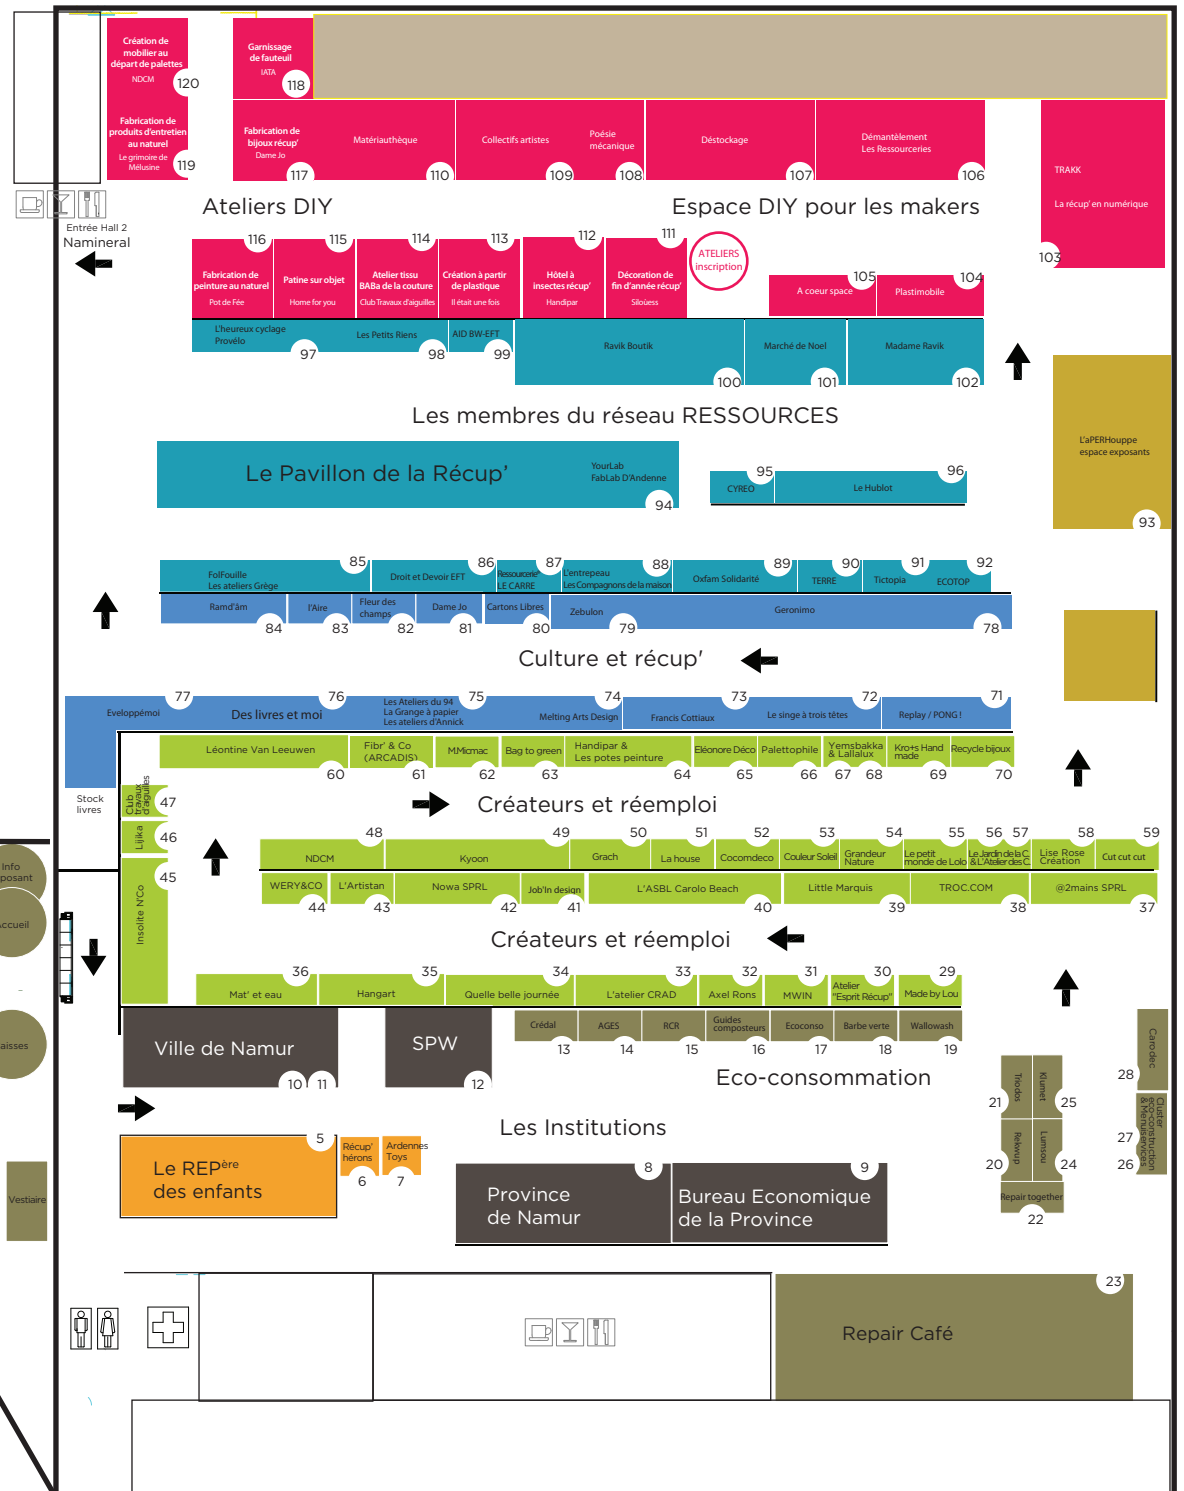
Création de mobilier au départ de palettes
NDCM
120
Fabrication de produits d'entretien au naturel
Le grimoire de Mélusine
119
Garnissage de fauteuil
IATA
118
Fabrication de bijoux récup'
Dame Jo
117
Matériauthèque
110
Collectifs artistes
109
Poésie mécanique
108
Déstockage
107
Démantèlement
Les Ressourceries
106
TRAKK
La récup' en numérique
103

Entrée Hall 2
Namineral

Ateliers DIY
Espace DIY pour les makers

116
Fabrication de peinture au naturel
Pot de Fée
115
Patine sur objet
Home for you
114
Atelier tissu BABa de la couture
Club Travaux d'aiguilles
113
Création à partir de plastique
Il était une fois
112
Hôtel à insectes récup'
Handipar
111
Décoration de fin d'année récup'
Siloless
ATELIERS inscription
105
A coeur space
104
Plastimobile

L'heureux cyclage
Provélo
97
Les Petits Riens
98
AID BW-EFT
99
Ravik Boutik
100
Marché de Noel
101
Madame Ravik
102

Les membres du réseau RESSOURCES

Le Pavillon de la Récup'
YourLab
FabLab D'Andenne
94
95
CYREO
Le Hublot
96
L'aPERHouppe
espace exposants
93

FolFouille
Les ateliers Grège
85
Droit et Devoir EFT
86
Ressourcerie LE CARRE
87
L'entrepeau
Les Compagnons de la maison
88
Oxfam Solidarité
89
TERRE
90
Tictopia
91
ECOTOP
92
Ramd'âm
84
l'Aire
83
Fleur des champs
82
Dame Jo
81
Cartons Libres
80
Zebulon
79
Geronimo
78

Culture et récup'

Eveloppémoi
77
Des livres et moi
76
Les Ateliers du 94
La Grange à papier
Les ateliers d'Annick
75
Melting Arts Design
74
Francis Cottiaux
73
Le singe à trois têtes
72
Replay / PONG !
71
Stock livres
Léontine Van Leeuwen
60
Fibr' & Co
(ARCADIS)
61
MMicmac
62
Bag to green
63
Handipar &
Les potes peinture
64
Eléonore Déco
65
Palettophile
66
Yemsbakka & Lallalux
67
68
Kro+s Hand made
69
Recycle bijoux
70
Club travaux d'aiguilles
47
Lijika
46
45
Insolite N'Co

Créateurs et réemploi

48
NDCM
49
Kyoon
50
Grach
51
La house
52
Cocomdeco
53
Couleur Soleil
Grandeur Nature
54
Le petit monde de Lolo
55
Le Jardin de la C & L'Atelier des C
56
57
Lise Rose Création
58
Cut cut cut
59
Info posant
Accueil
WERY&CO
44
L'Artistan
43
Nowa SPRL
42
Job'In design
41
L'ASBL Carolo Beach
40
Little Marquis
39
TROC.COM
38
@2mains SPRL
37

Créateurs et réemploi

36
Mat' et eau
35
Hangart
34
Quelle belle journée
33
L'atelier CRAD
32
Axel Rons
31
MWIN
30
Atelier "Esprit Récup"
29
Made by Lou
Caisses
Ville de Namur
10
11
SPW
12
Crédal
13
AGES
14
RCR
15
Guides composteurs
16
Ecoconso
17
Barbe verte
18
Wallowash
19
Eco-consommation
Canpdec
28
Triodos
21
Klimet
25
Rekwup
20
Lumsou
24
Cluster éco-construction & Menuiseries
27
26
Repair together
22

Les Institutions

Vestiaire
5
Le REP$^{ère}$
des enfants
Récup' hérons
6
Ardennes Toys
7
8
Province de Namur
9
Bureau Economique de la Province
23
Repair Café